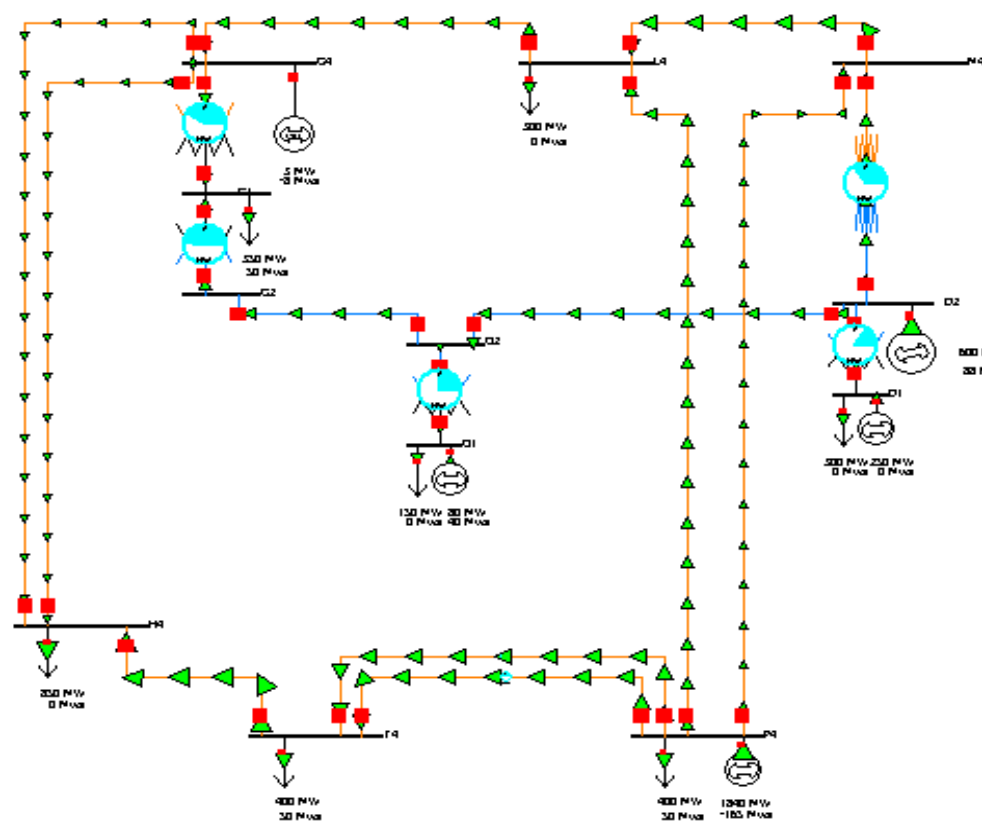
G4
L4
N4
5 MW
-8 Mvar
500 MW
0 Mvar
F1
330 MW
30 Mvar
G2
D2
LO2
600
33
O1
D1
500 MW 250 MW
0 Mvar 0 Mvar
150 MW 80 MW
0 Mvar 40 Mvar
H4
350 MW
0 Mvar
F4
P4
400 MW
30 Mvar
400 MW
30 Mvar
1340 MW
-165 Mvar